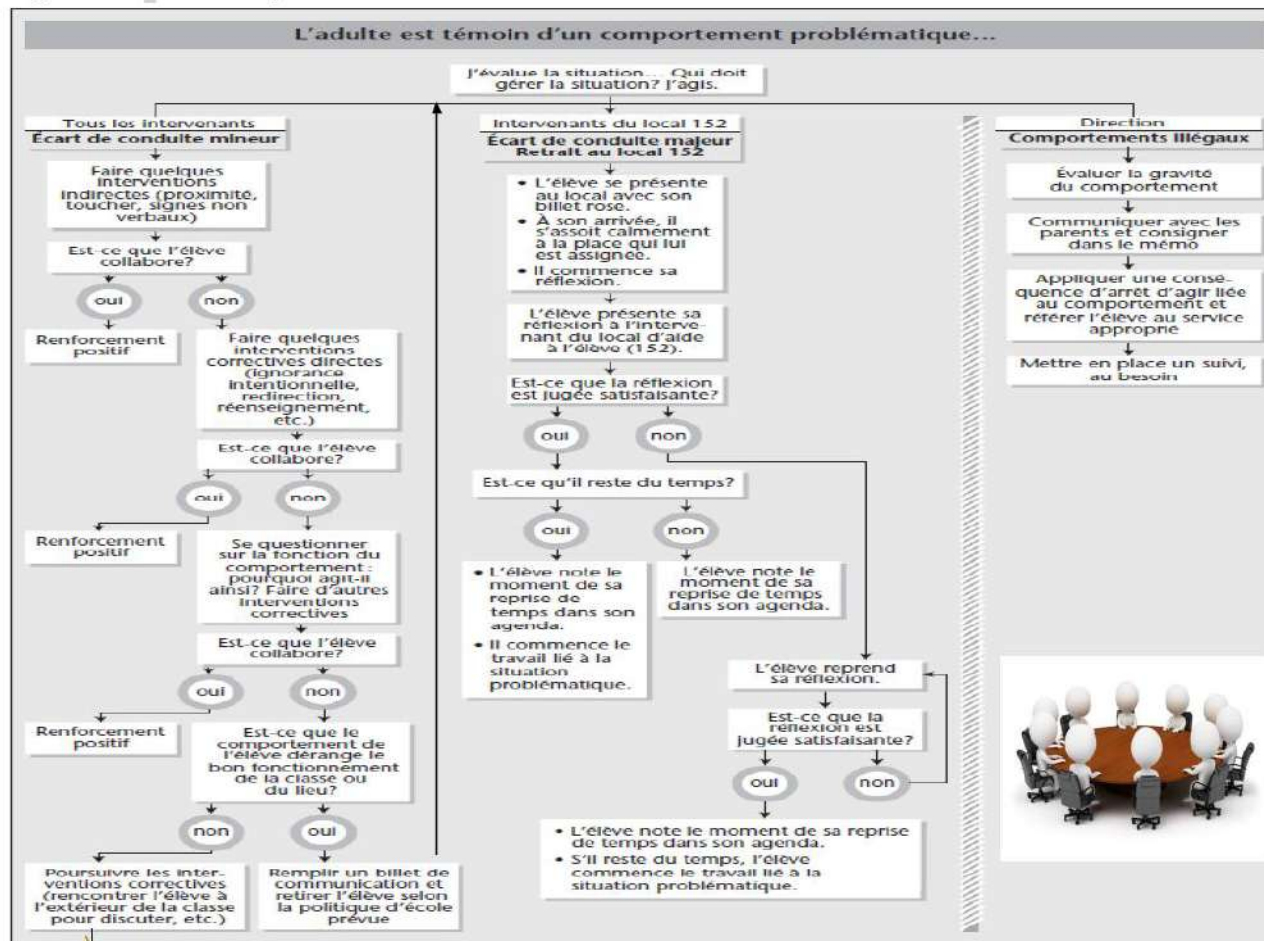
L'adulte est témoin d'un comportement problématique...

J'évalue la situation... Qui doit gérer la situation? J'agis.

Tous les intervenants
Écart de conduite mineur

Faire quelques interventions indirectes (proximité, toucher, signes non verbaux)

Est-ce que l'élève collabore?

oui

non

Renforcement positif

Faire quelques interventions correctives directes (ignorance intentionnelle, redirection, réenseignement, etc.)

Est-ce que l'élève collabore?

oui

non

Renforcement positif

Se questionner sur la fonction du comportement : pourquoi agit-il ainsi? Faire d'autres interventions correctives

Est-ce que l'élève collabore?

oui

non

Renforcement positif

Est-ce que le comportement de l'élève dérange le bon fonctionnement de la classe ou du lieu?

non

oui

Poursuivre les interventions correctives (rencontrer l'élève à l'extérieur de la classe pour discuter, etc.)

Remplir un billet de communication et retirer l'élève selon la politique d'école prévue

Intervenants du local 152
Écart de conduite majeur
Retrait au local 152

• L'élève se présente au local avec son billet rose.
• À son arrivée, il s'assoit calmement à la place qui lui est assignée.
• Il commence sa réflexion.

L'élève présente sa réflexion à l'intervenant du local d'aide à l'élève (152).

Est-ce que la réflexion est jugée satisfaisante?

oui

non

Est-ce qu'il reste du temps?

oui

non

• L'élève note le moment de sa reprise de temps dans son agenda.
• Il commence le travail lié à la situation problématique.

L'élève note le moment de sa reprise de temps dans son agenda.

L'élève reprend sa réflexion.

Est-ce que la réflexion est jugée satisfaisante?

oui

non

• L'élève note le moment de sa reprise de temps dans son agenda.
• S'il reste du temps, l'élève commence le travail lié à la situation problématique.

Direction
Comportements illégaux

Évaluer la gravité du comportement

Communiquer avec les parents et consigner dans le mémo

Appliquer une conséquence d'arrêt d'agir liée au comportement et référer l'élève au service approprié

Mettre en place un suivi, au besoin